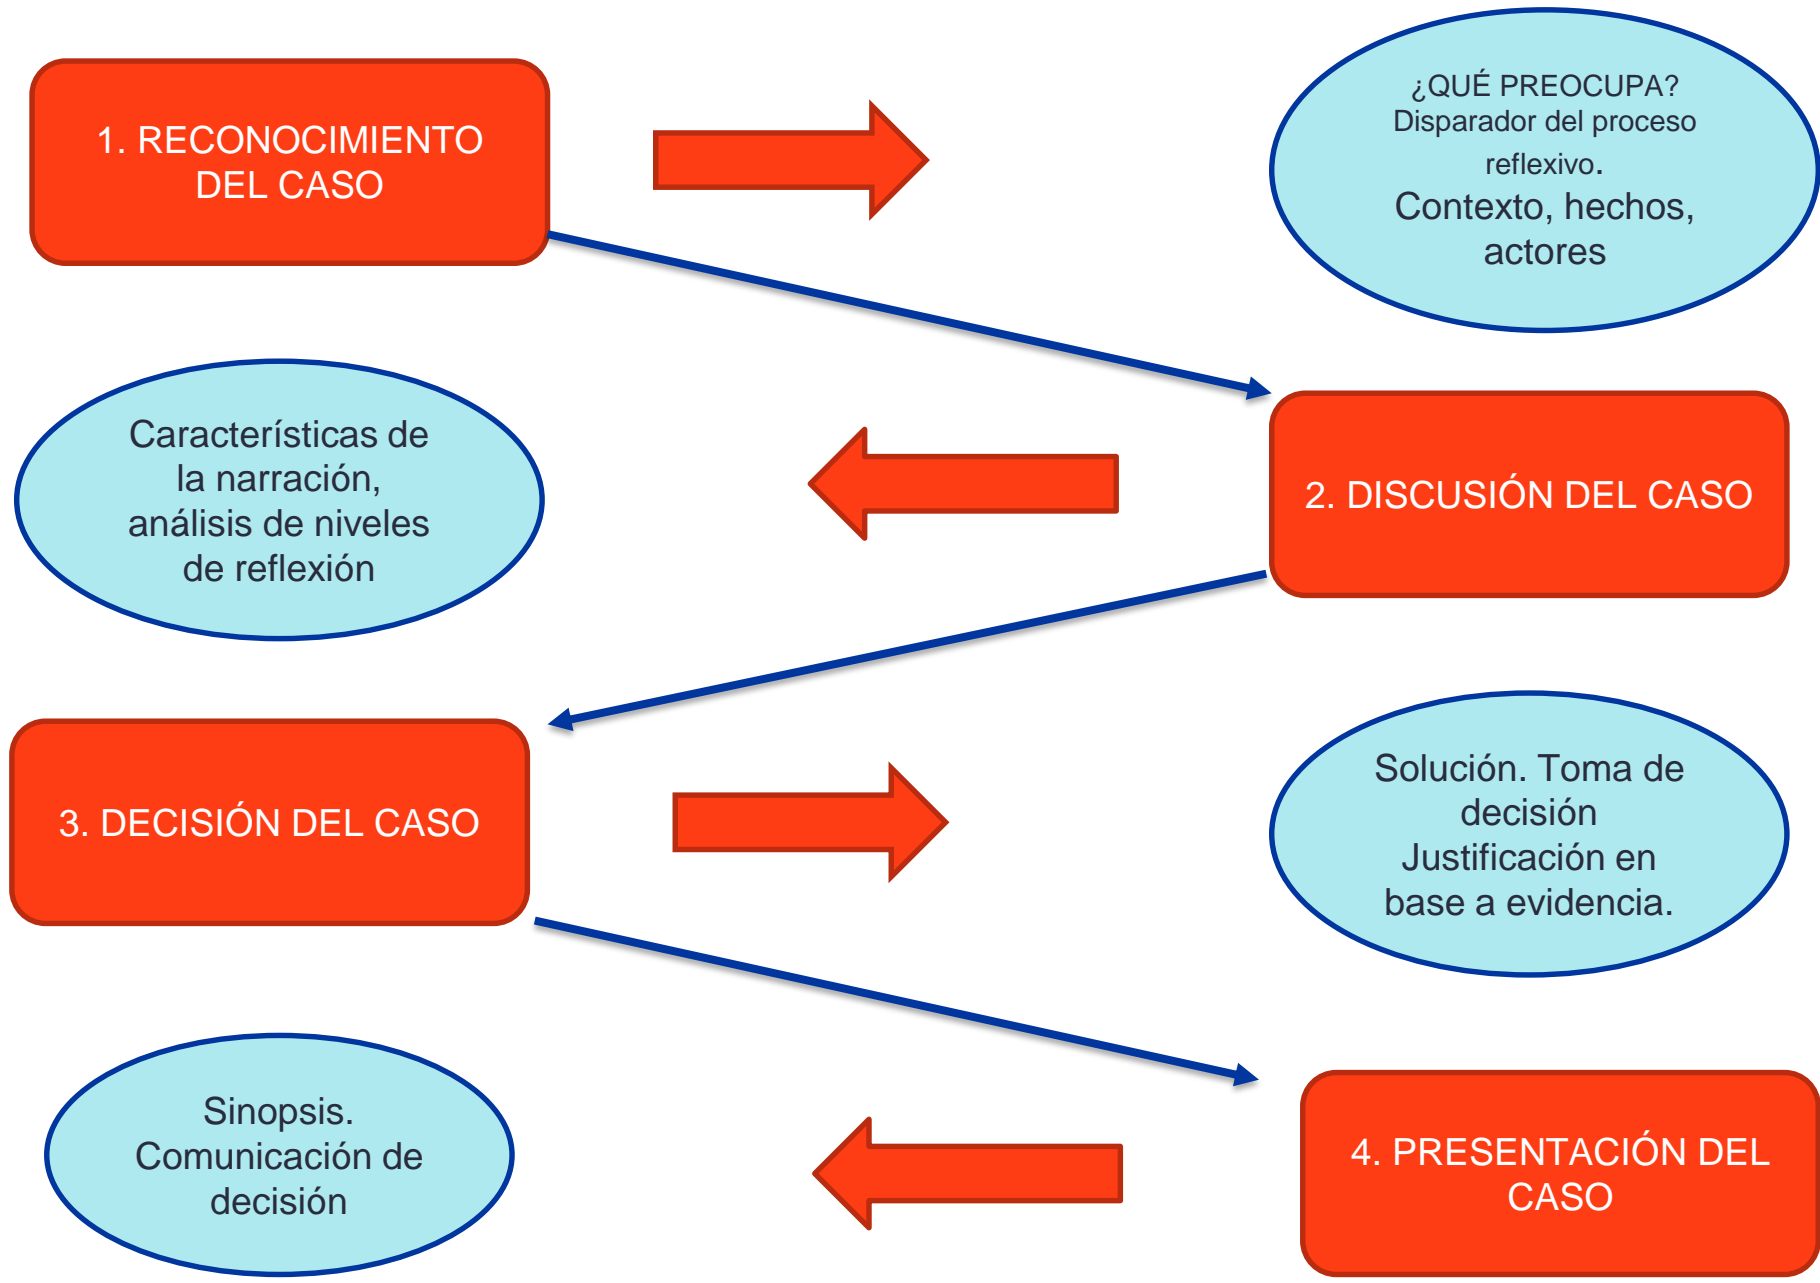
1. RECONOCIMIENTO DEL CASO

¿QUÉ PREOCUPA?
Disparador del proceso reflexivo.
Contexto, hechos, actores

Características de la narración, análisis de niveles de reflexión

2. DISCUSIÓN DEL CASO

3. DECISIÓN DEL CASO

Solución. Toma de decisión
Justificación en base a evidencia.

Sinopsis.
Comunicación de decisión

4. PRESENTACIÓN DEL CASO